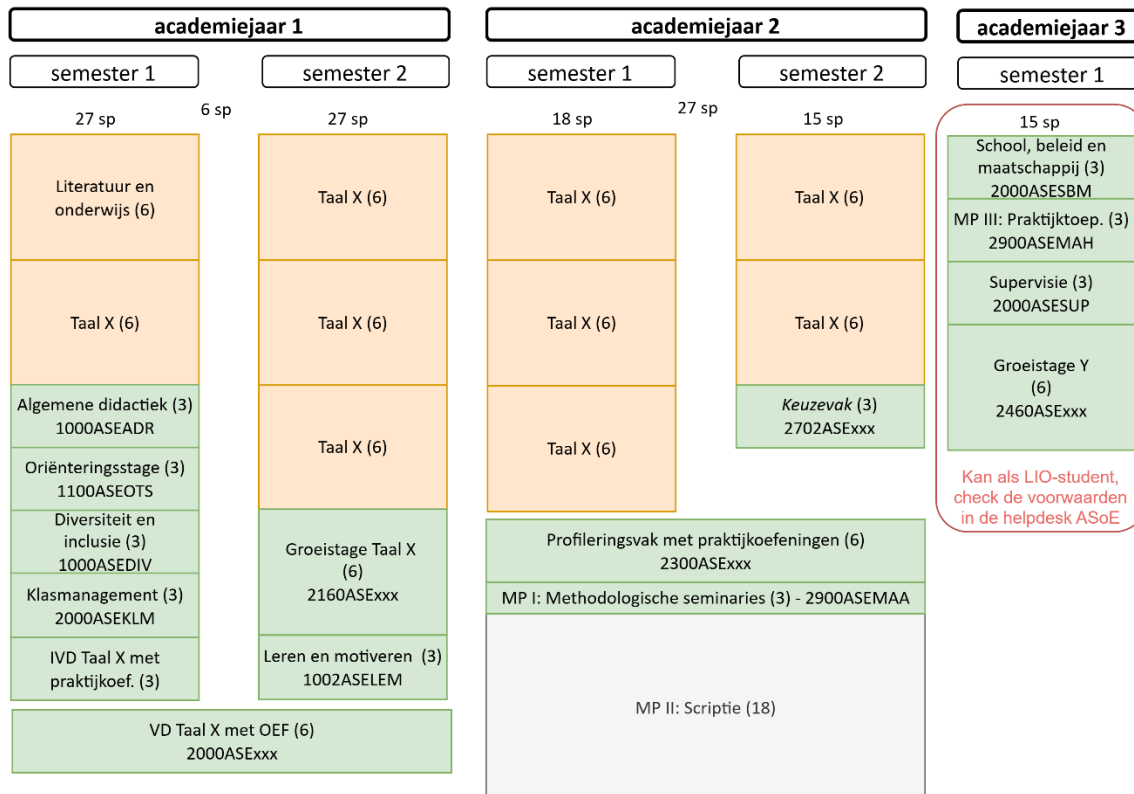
academiejaar 1

semester 1

27 sp

6 sp

Literatuur en onderwijs (6)

Taal X (6)

Algemene didactiek (3)
1000ASEADR

Oriënteringsstage (3)
1100ASEOTS

Diversiteit en inclusie (3)
1000ASEDIV

Klasmanagement (3)
2000ASEKLM

IVD Taal X met praktijkoef. (3)

semester 2

27 sp

Taal X (6)

Taal X (6)

Taal X (6)

Groeistage Taal X (6)
2160ASExxx

Leren en motiveren (3)
1002ASELEM

VD Taal X met OEF (6)
2000ASExxx

academiejaar 2

semester 1

18 sp

27 sp

Taal X (6)

Taal X (6)

Taal X (6)

semester 2

15 sp

Taal X (6)

Taal X (6)

Keuzevak (3)
2702ASExxx

Profileringsvak met praktijkoefeningen (6)
2300ASExxx

MP I: Methodologische seminaries (3) - 2900ASEMAA

MP II: Scriptie (18)

academiejaar 3

semester 1

15 sp

School, beleid en maatschappij (3)
2000ASESBM

MP III: Praktijktoep. (3)
2900ASEMAH

Supervisie (3)
2000ASESUP

Groeistage Y (6)
2460ASExxx

Kan als LIO-student, check de voorwaarden in de helpdesk ASoE